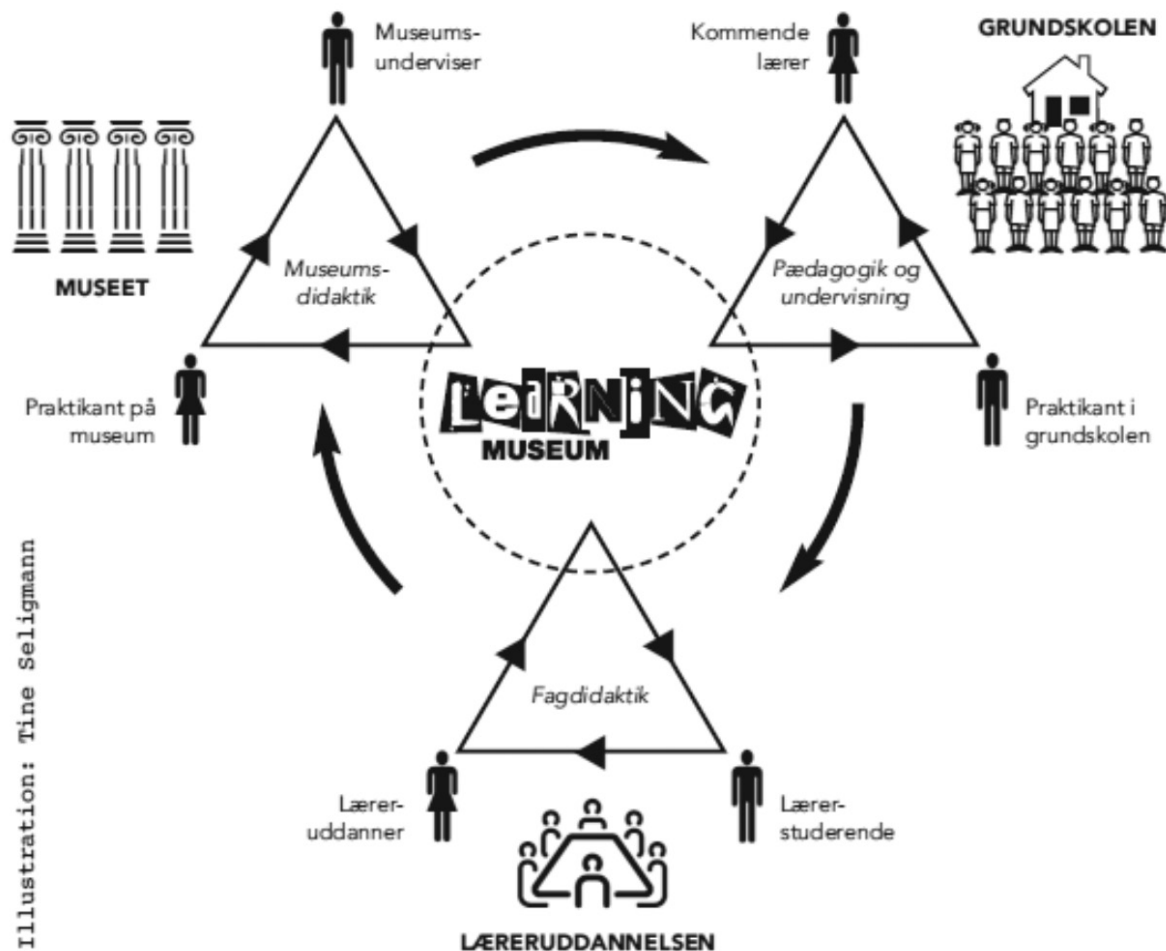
Museums-underviser

Kommende lærer

GRUNDSKOLEN

MUSEET

Museums-didaktik

Pædagogik og undervisning

Praktikant på museum

LEARNING

MUSEUM

Praktikant i grundskolen

Fagdidaktik

Lærer-uddanner

Lærer-studerende

LÆRERUDDANNELSEN

Illustration: Tine Seligmann